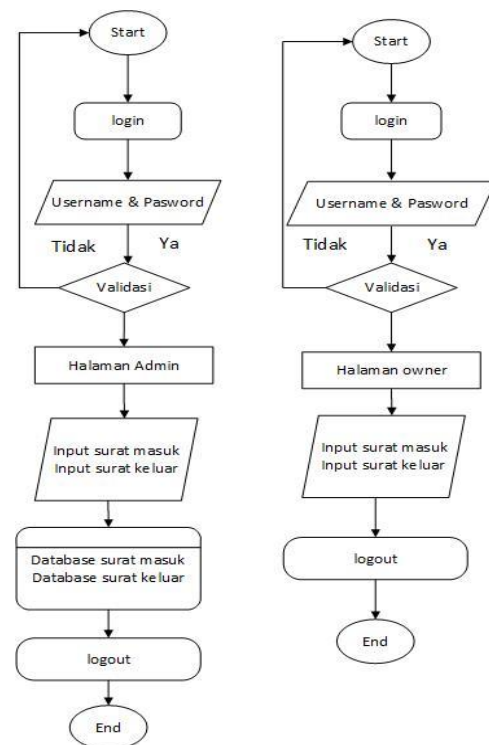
Start

login

Username & Pasword

Tidak

Ya

Validasi

Halaman Admin

Input surat masuk
Input surat keluar

Database surat masuk
Database surat keluar

logout

End

Start

login

Username & Pasword

Tidak

Ya

Validasi

Halaman owner

Input surat masuk
Input surat keluar

logout

End